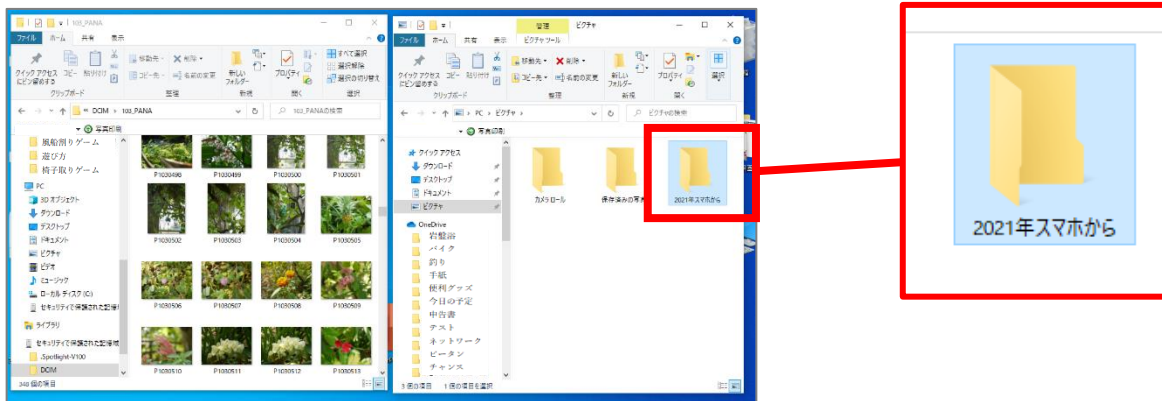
102_PANA
ファイル ホーム 共有 表示
クイック アクセス にピン留めする コピー 貼り付け
移動先 削除 コピー先 名前の変更
新しい フォルダー
プロパティ
すべて選択 選択解除 選択の切り替え
クリップボード 整理 新規 開く 選択
DCIM > 102_PANA
102_PANAの検索
写真印刷
風船割りゲーム
遊び方
椅子取りゲーム
PC
3D オブジェクト
ダウンロード
デスクトップ
ドキュメント
ピクチャ
ビデオ
ミュージック
ローカル ディスク (C:)
セキュリティで保護された記憶
ライブラリ
セキュリティで保護された記憶域
.Spotlight-V100
DCIM
348 個の項目
P1030498 P1030499 P1030500 P1030501
P1030502 P1030503 P1030504 P1030505
P1030506 P1030507 P1030508 P1030509
P1030510 P1030511 P1030512 P1030513

管理 ピクチャ
ファイル ホーム 共有 表示 ピクチャツール
クイック アクセス にピン留めする コピー 貼り付け
移動先 削除 コピー先 名前の変更
新しい フォルダー
プロパティ
選択
クリップボード 整理 新規 開く
PC > ピクチャ >
ピクチャの検索
写真印刷
クイック アクセス
ダウンロード
デスクトップ
ドキュメント
ピクチャ
OneDrive
岩盤浴
バイク
釣り
手紙
便利グッズ
今日の予定
申告書
テスト
ネットワーク
ビータン
チャンス
カメラ ロール
保存済みの写真
2021年スマホから
3 個の項目 1 個の項目を選択

2021年スマホから